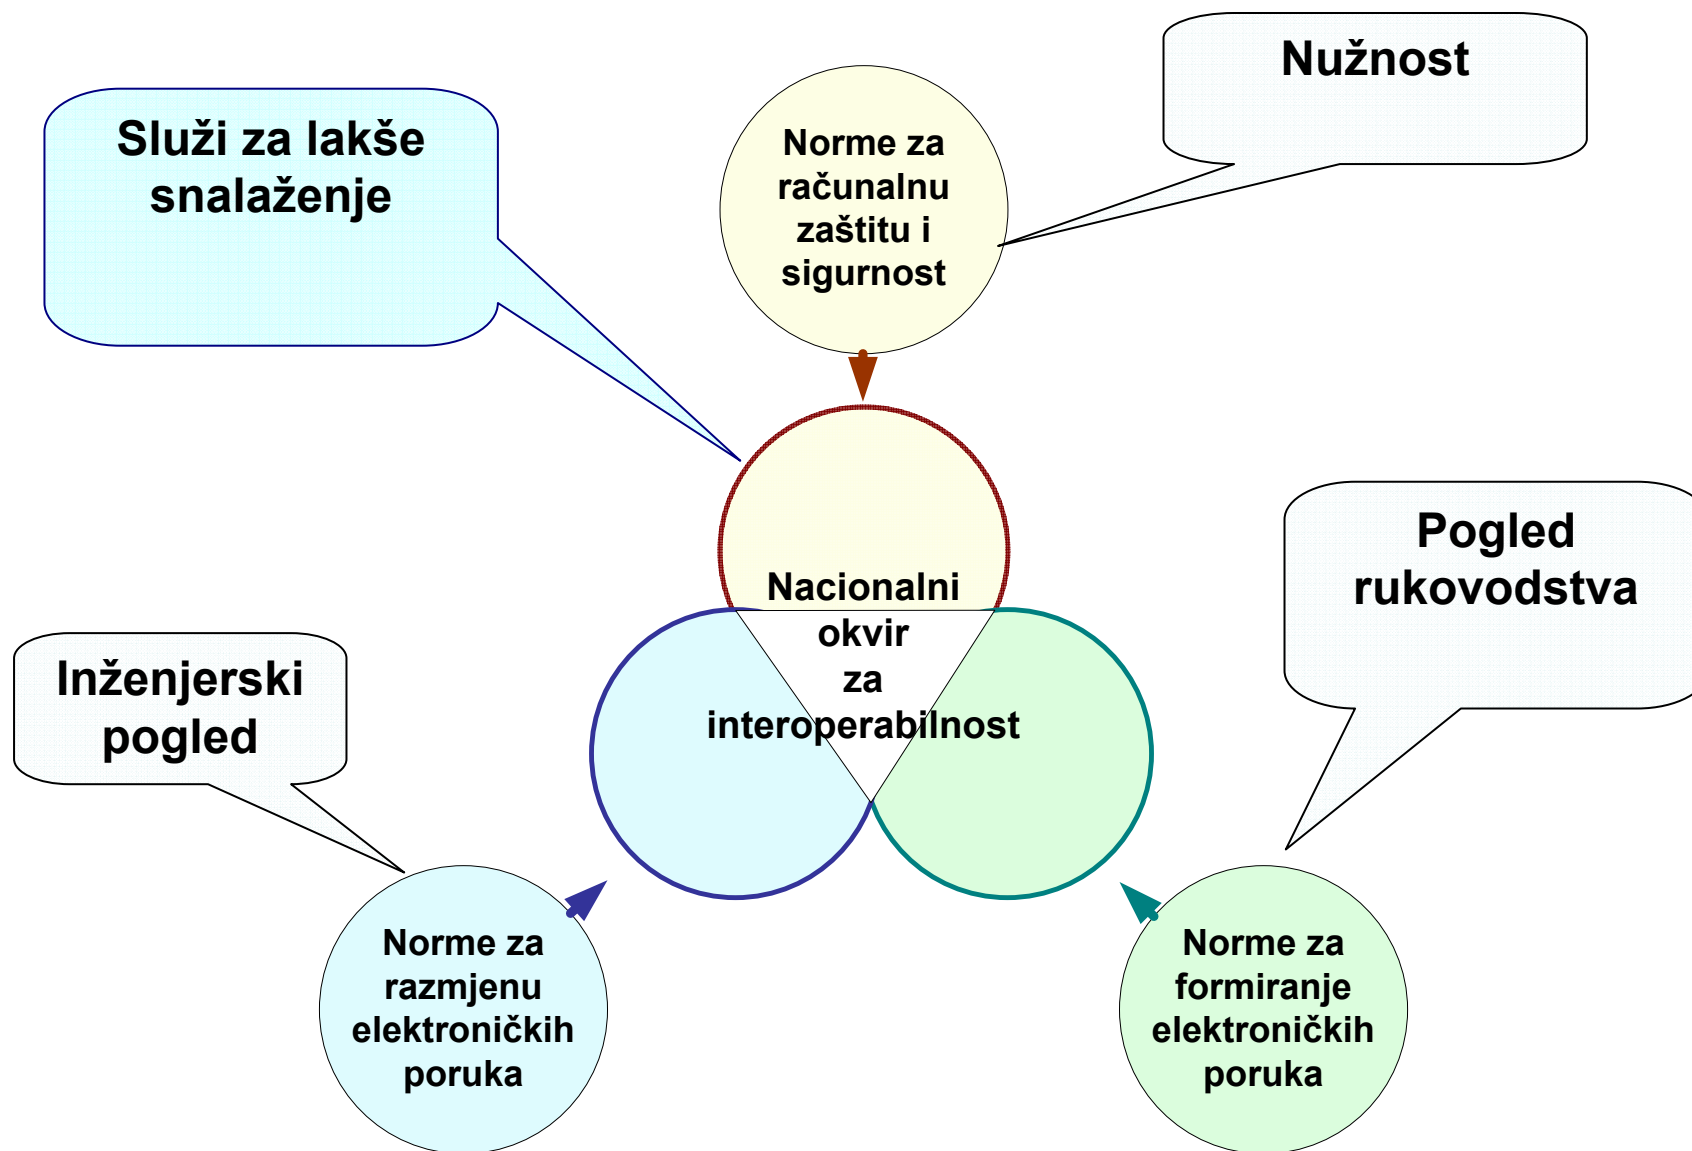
Služi za lakše snalaženje

Norme za računalnu zaštitu i sigurnost

Nužnost

Nacionalni okvir za interoperabilnost

Pogled rukovodstva

Inženjerski pogled

Norme za razmjenu elektroničkih poruka

Norme za formiranje elektroničkih poruka